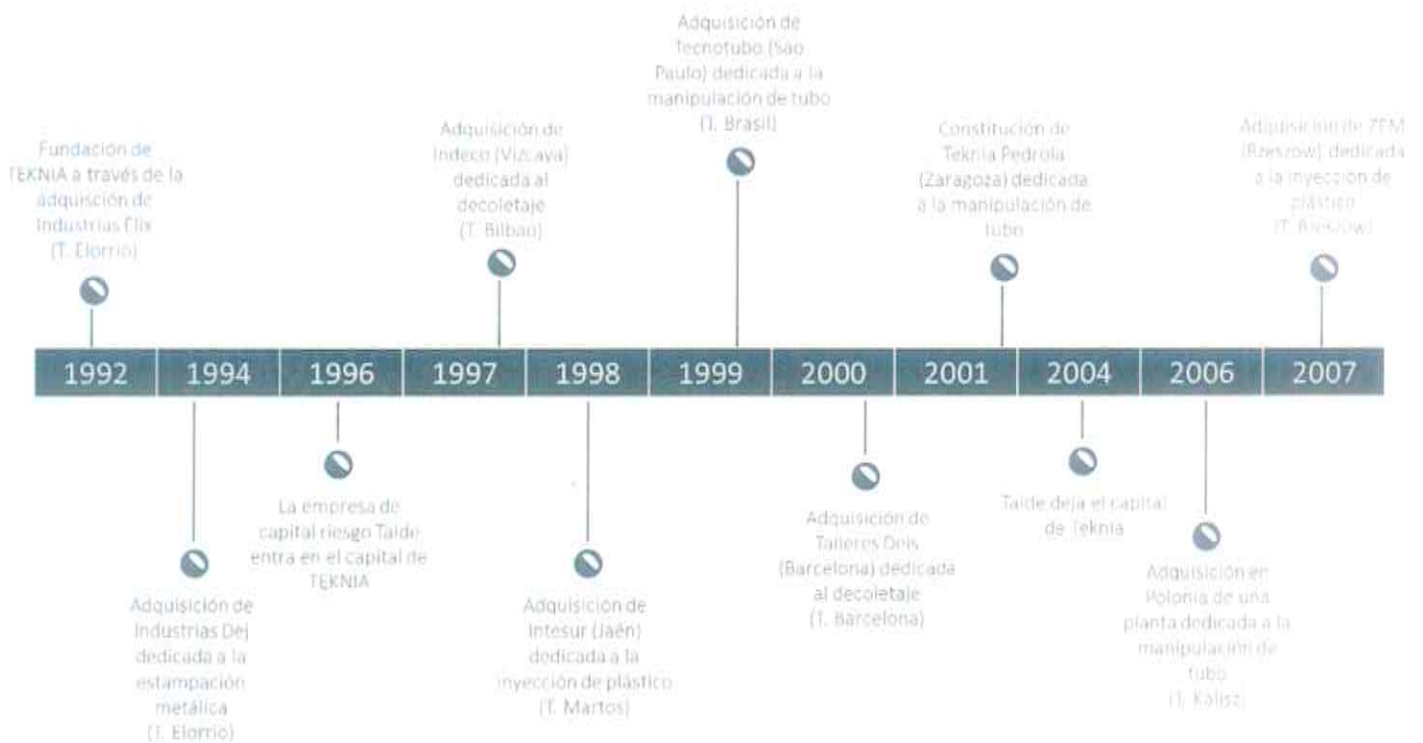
Fundación de TEKNIA a través de la adquisición de Industrias Elix (T. Elorrio)

Adquisición de Indeco (Vizcaya) dedicada al decoletaje (T. Bilbao)

Adquisición de Tecnotubo (São Paulo) dedicada a la manipulación de tubo (T. Brasil)

Constitución de Teknia Pedrola (Zaragoza) dedicada a la manipulación de tubo

Adquisición de ZEM (Rzeszow) dedicada a la inyección de plástico (T. Rzeszow)

| 1992 | 1994 | 1996 | 1997 | 1998 | 1999 | 2000 | 2001 | 2004 | 2006 | 2007 |
|---|---|---|---|---|---|---|---|---|---|---|

Adquisición de Industrias Dej dedicada a la estampación metálica (T. Elorrio)

La empresa de capital riesgo Taide entra en el capital de TEKNIA

Adquisición de Intesur (Jaén) dedicada a la inyección de plástico (T. Martos)

Adquisición de Talleres Deis (Barcelona) dedicada al decoletaje (T. Barcelona)

Taide deja el capital de Teknia

Adquisición en Polonia de una planta dedicada a la manipulación de tubo (T. Kalisz)